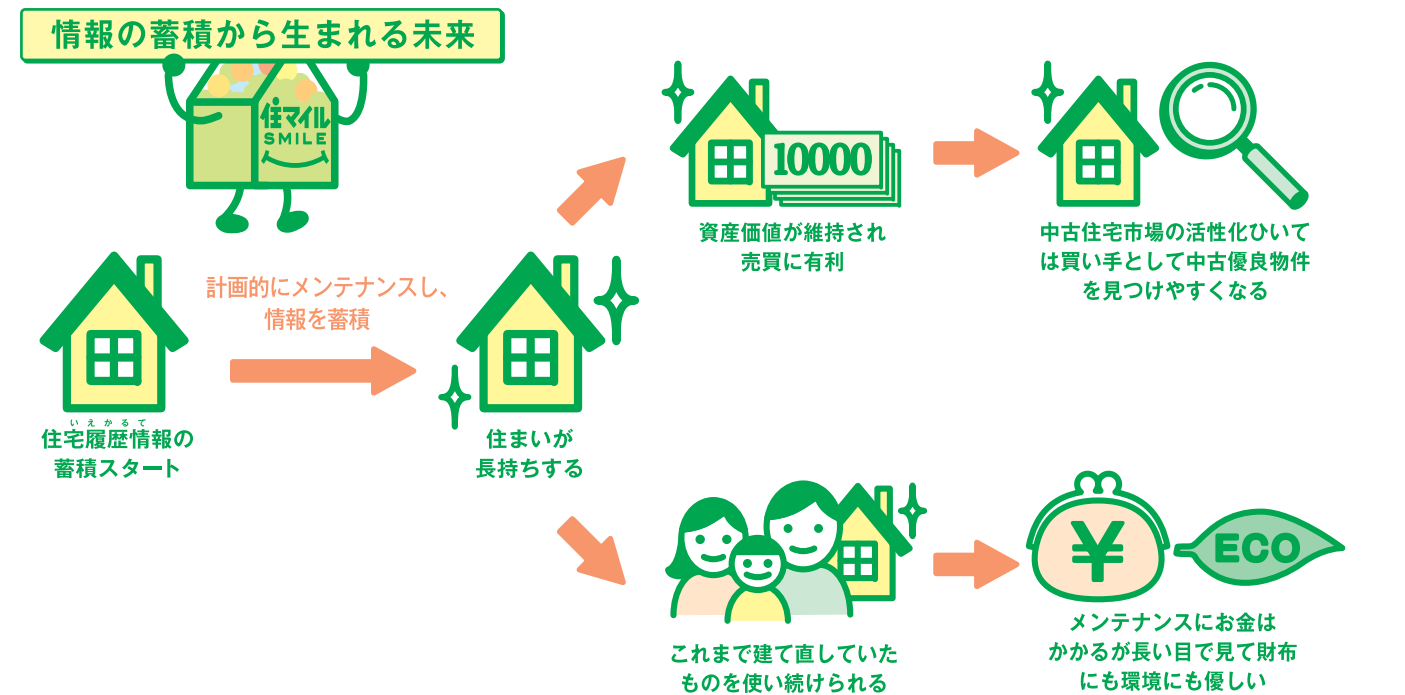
情報の蓄積から生まれる未来

住マイル
SMILE

計画的にメンテナンスし、
情報を蓄積

いえかるて
住宅履歴情報の
蓄積スタート

住まいが
長持ちする

10000

資産価値が維持され
売買に有利

中古住宅市場の活性化ひいては買い手として中古優良物件を見つけやすくなる

これまで建て直していたものを使い続けられる

¥

ECO

メンテナンスにお金はかかるが長い目で見て財布にも環境にも優しい